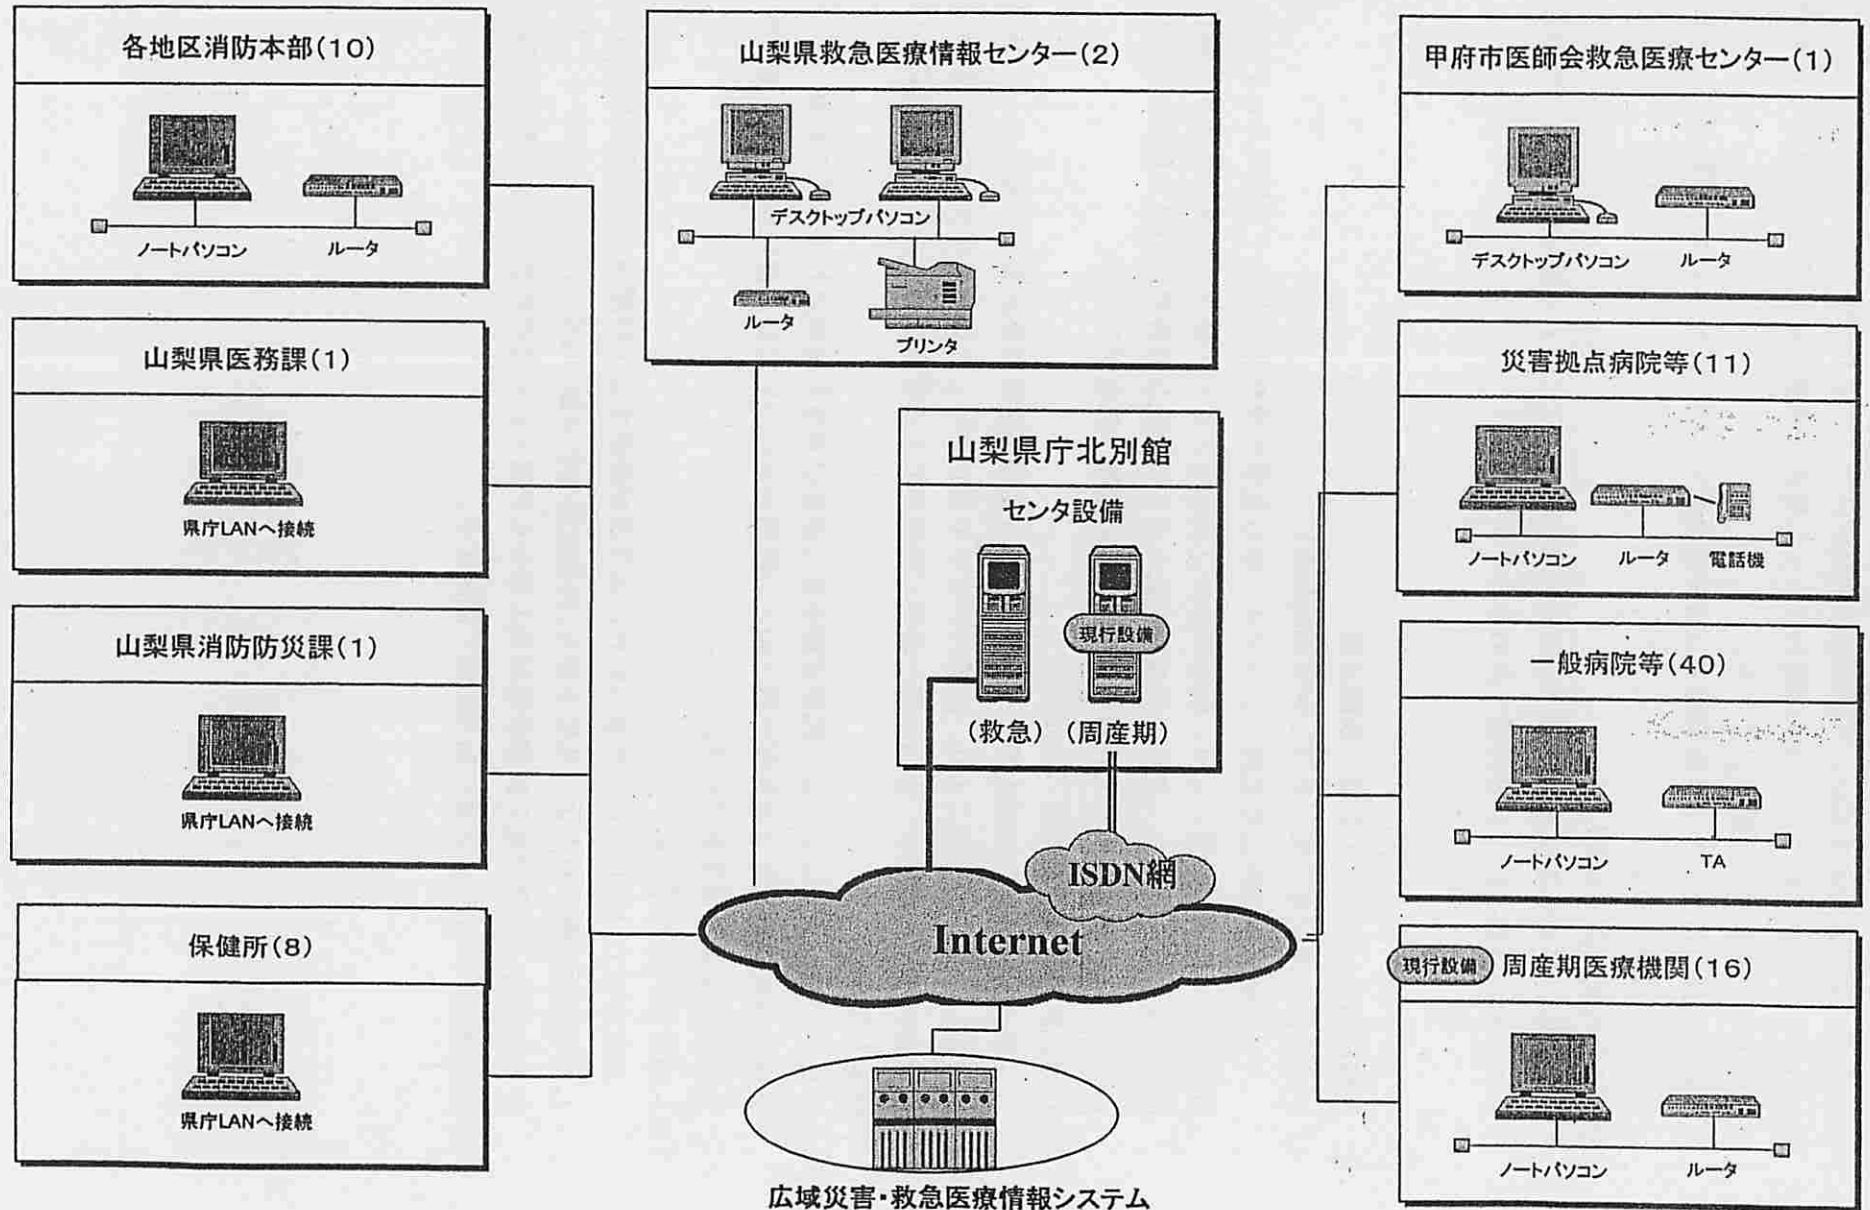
各地区消防本部(10)

ノートパソコン　ルータ

山梨県医務課(1)

県庁LANへ接続

山梨県消防防災課(1)

県庁LANへ接続

保健所(8)

県庁LANへ接続

山梨県救急医療情報センター(2)

デスクトップパソコン

ルータ　プリンタ

山梨県庁北別館

センタ設備

現行設備

(救急)　(周産期)

ISDN網

Internet

広域災害・救急医療情報システム

甲府市医師会救急医療センター(1)

デスクトップパソコン　ルータ

災害拠点病院等(11)

ノートパソコン　ルータ　電話機

一般病院等(40)

ノートパソコン　TA

現行設備　周産期医療機関(16)

ノートパソコン　ルータ